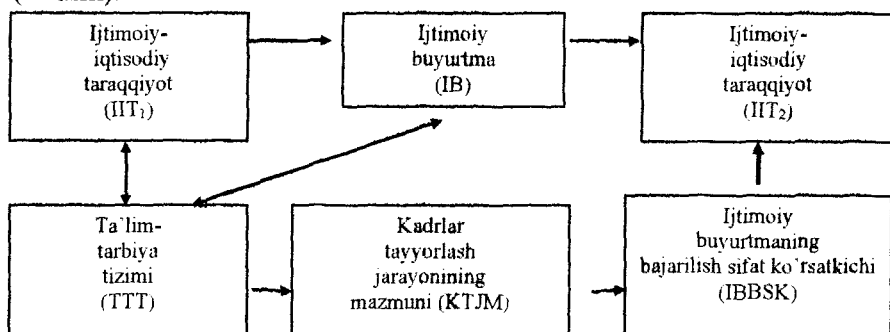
Ijtimoiy-iqtisodiy taraqqiyot ($IIT_1$)

Ijtimoiy buyurtma (IB)

Ijtimoiy-iqtisodiy taraqqiyot ($IIT_2$)

Ta`lim-tarbiya tizimi (TTT)

Kadrlar tayyorlash jarayonining mazmuni (KTJM)

Ijtimoiy buyurtmaning bajarilish sifat ko`rsatkichi (IBBSK)